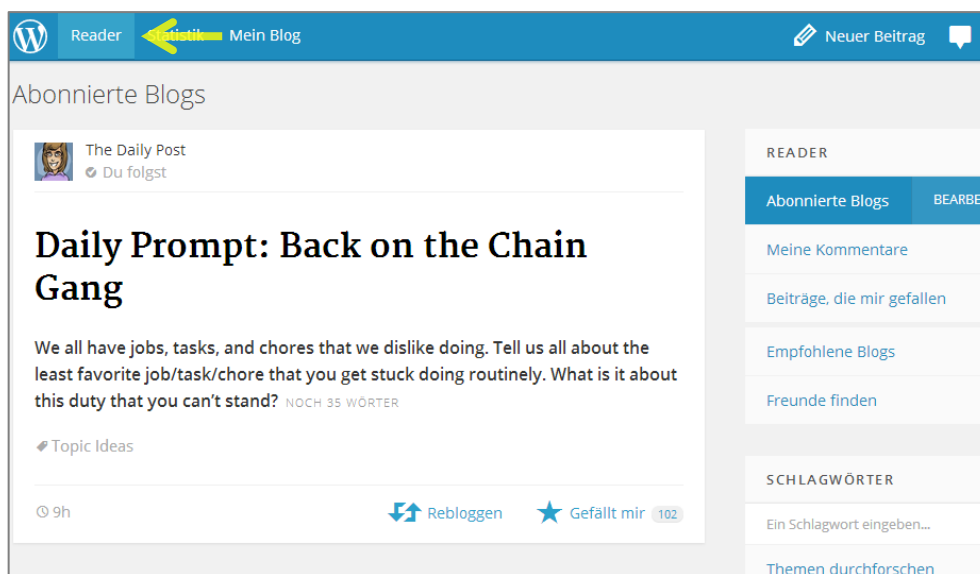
Reader Statistik Mein Blog

Neuer Beitrag

Abonnierte Blogs

The Daily Post
Du folgst

Daily Prompt: Back on the Chain Gang

We all have jobs, tasks, and chores that we dislike doing. Tell us all about the least favorite job/task/chore that you get stuck doing routinely. What is it about this duty that you can't stand? NOCH 35 WÖRTER

Topic Ideas

9h

Rebloggen

Gefällt mir 102

READER

Abonnierte Blogs

BEARBE

Meine Kommentare

Beiträge, die mir gefallen

Empfohlene Blogs

Freunde finden

SCHLAGWÖRTER

Ein Schlagwort eingeben...

Themen durchforschen